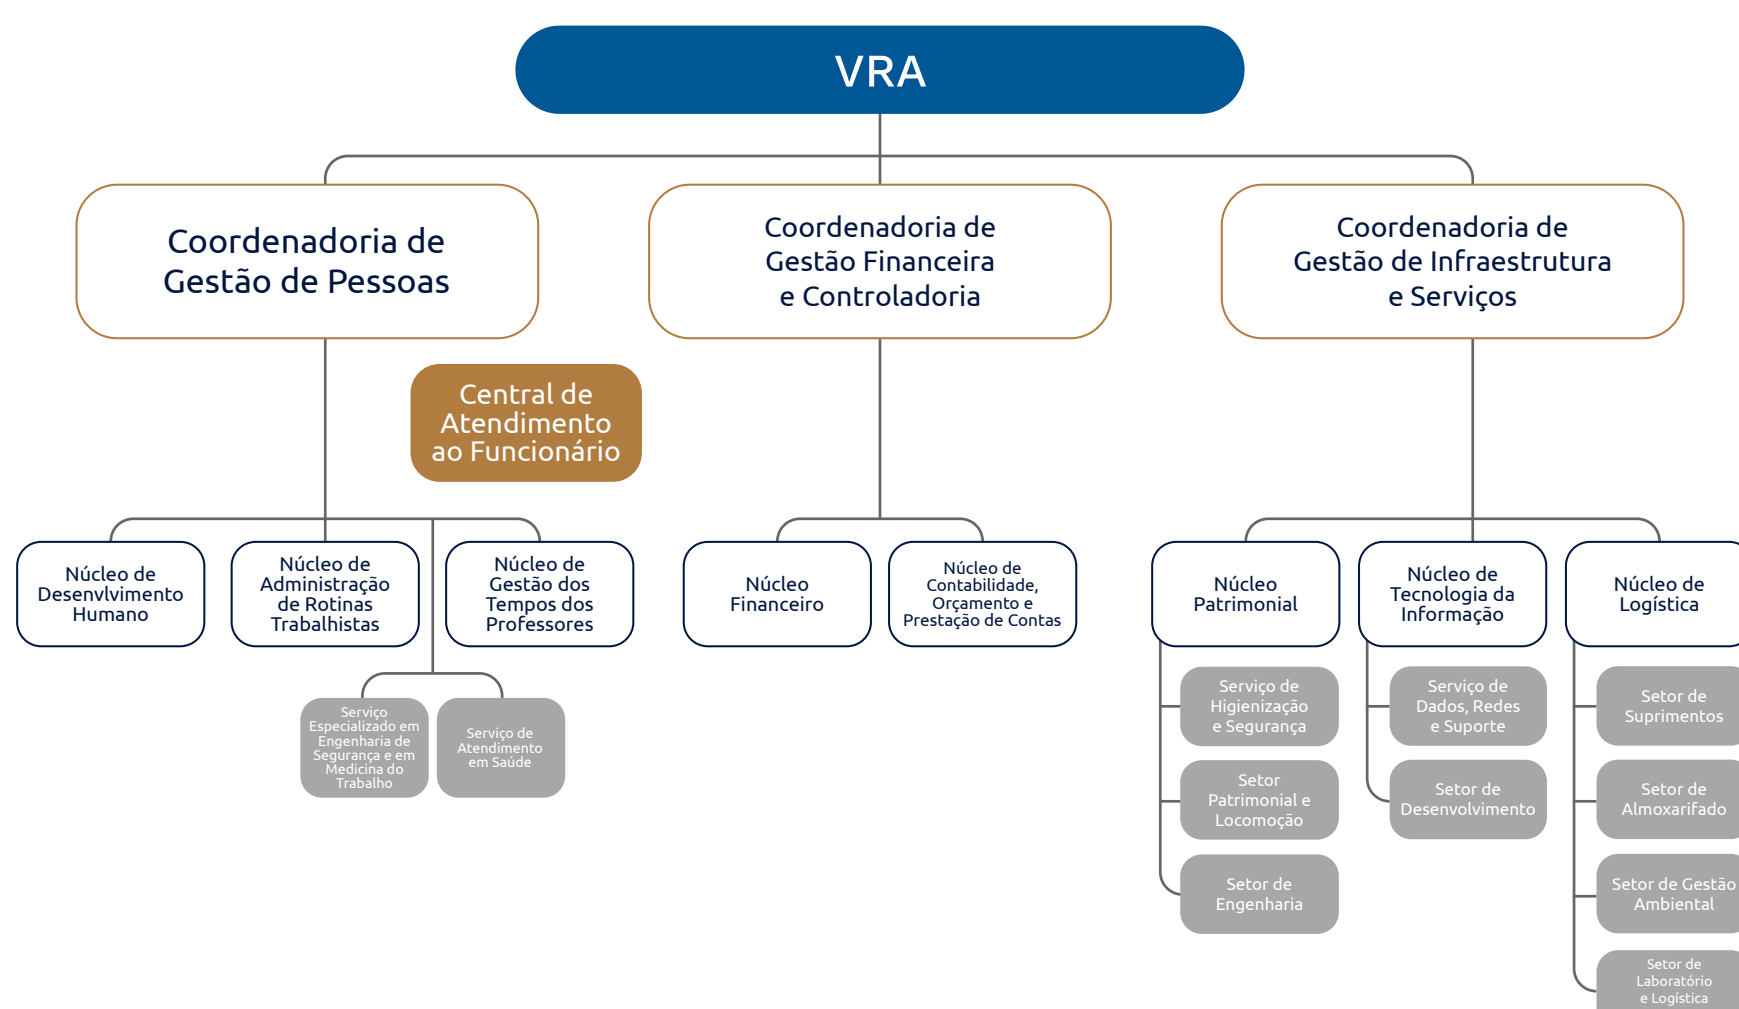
VRA

Coordenadoria de Gestão de Pessoas

Central de Atendimento ao Funcionário

Núcleo de Desenvlvimento Humano

Núcleo de Administração de Rotinas Trabalhistas

Núcleo de Gestão dos Tempos dos Professores

Serviço Especializado em Engenharia de Segurança e em Medicina do Trabalho

Serviço de Atendimento em Saúde

Coordenadoria de Gestão Financeira e Controladoria

Núcleo Financeiro

Núcleo de Contabilidade, Orçamento e Prestação de Contas

Coordenadoria de Gestão de Infraestrutura e Serviços

Núcleo Patrimonial

Serviço de Higienização e Segurança

Setor Patrimonial e Locomoção

Setor de Engenharia

Núcleo de Tecnologia da Informação

Serviço de Dados, Redes e Suporte

Setor de Desenvolvimento

Núcleo de Logística

Setor de Suprimentos

Setor de Almoxarifado

Setor de Gestão Ambiental

Setor de Laboratório e Logística